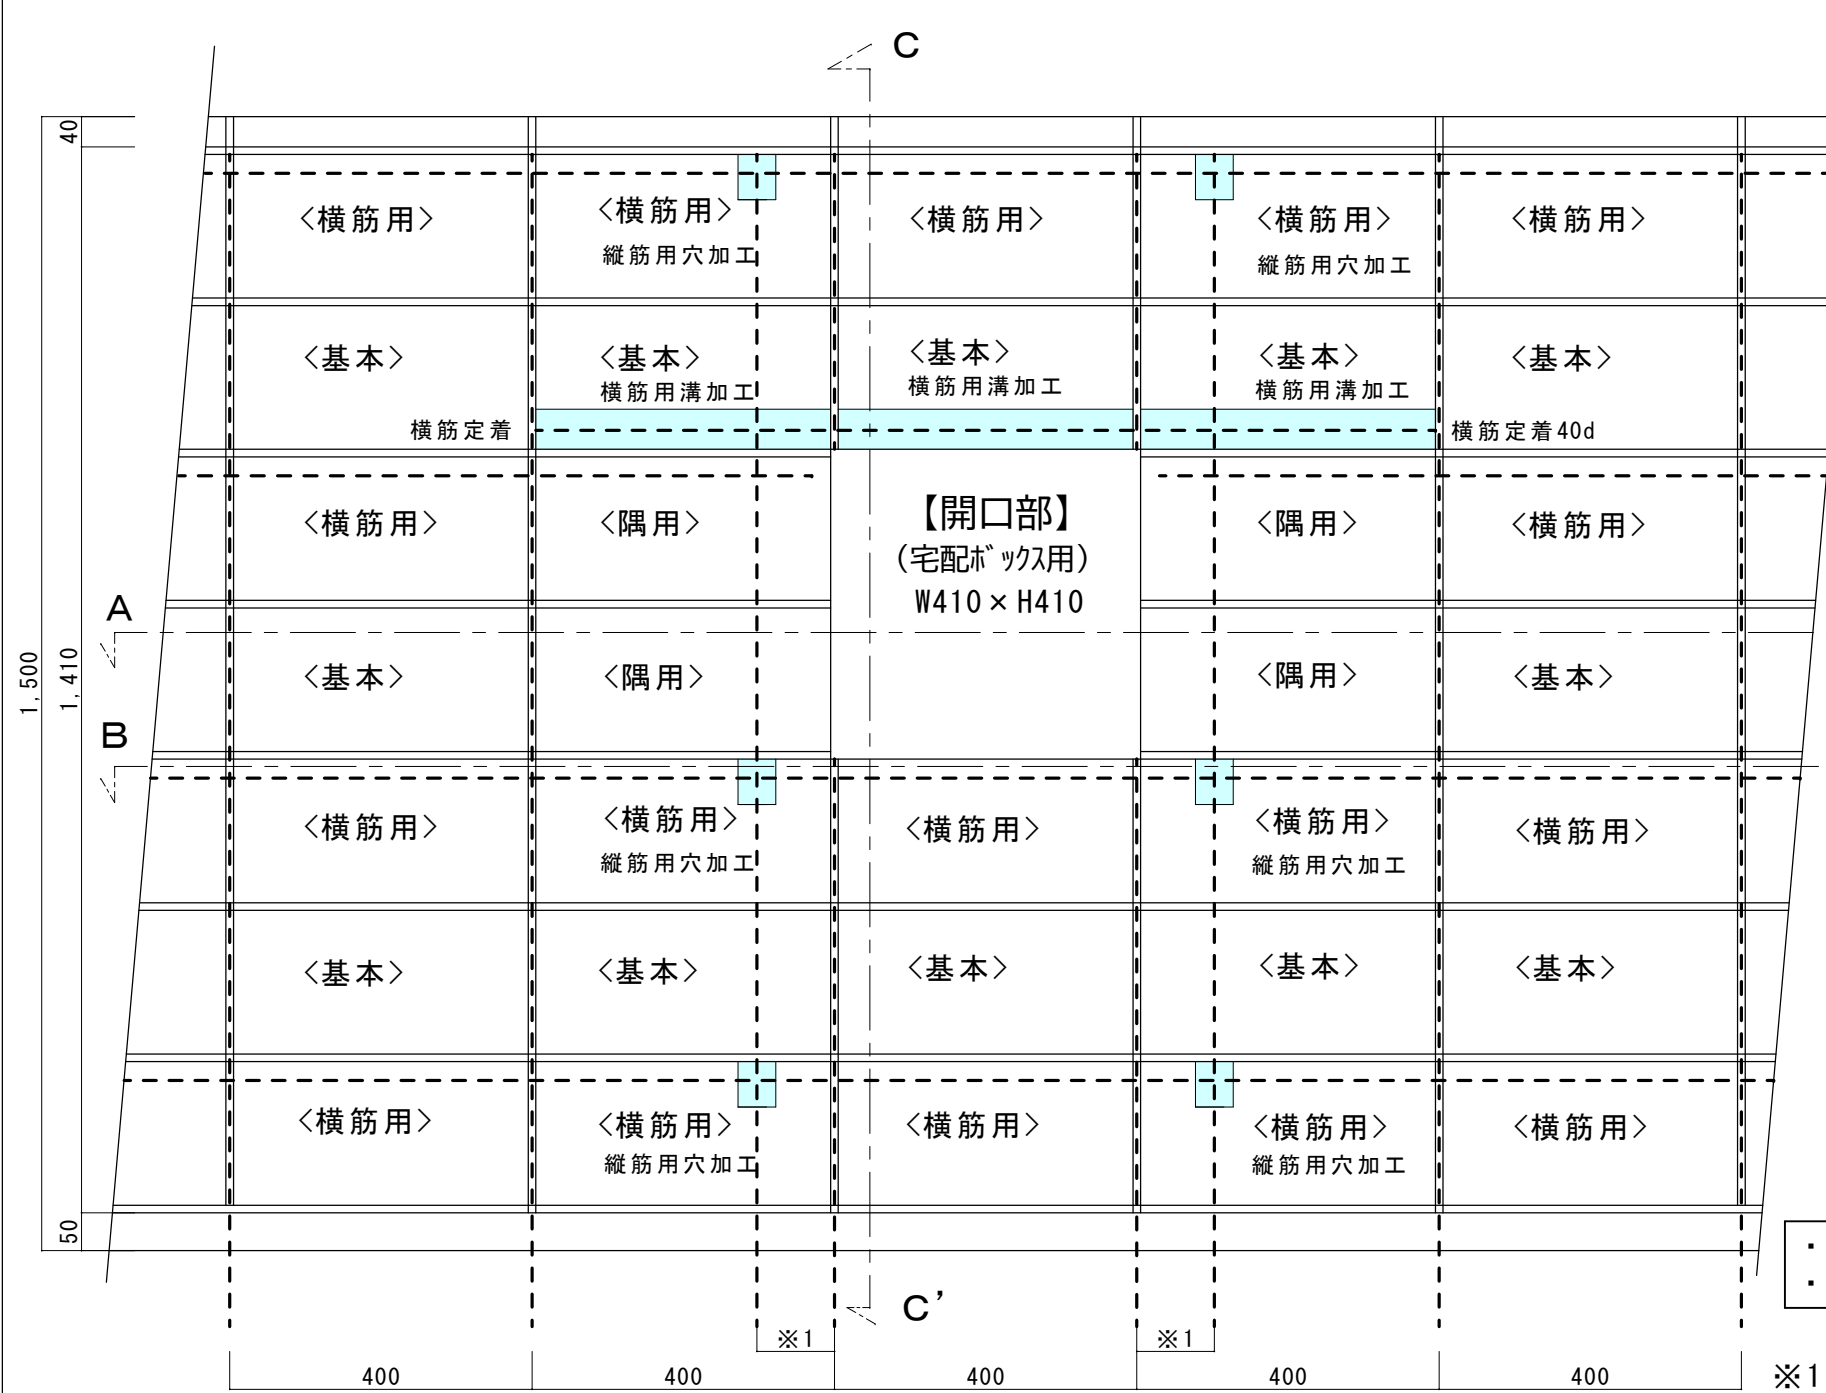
C

40

〈横筋用〉
〈横筋用〉
縦筋用穴加工
〈横筋用〉
〈横筋用〉
縦筋用穴加工
〈横筋用〉

〈基本〉
〈基本〉
横筋用溝加工
〈基本〉
横筋用溝加工
〈基本〉
横筋用溝加工
〈基本〉

横筋定着
横筋定着40d

〈横筋用〉
〈隅用〉
【開口部】
(宅配ボックス用)
W410×H410
〈隅用〉
〈横筋用〉

A

1,500
1,410

〈基本〉
〈隅用〉
〈隅用〉
〈基本〉

B

〈横筋用〉
〈横筋用〉
縦筋用穴加工
〈横筋用〉
〈横筋用〉
縦筋用穴加工
〈横筋用〉

〈基本〉
〈基本〉
〈基本〉
〈基本〉
〈基本〉

〈横筋用〉
〈横筋用〉
縦筋用穴加工
〈横筋用〉
〈横筋用〉
縦筋用穴加工
〈横筋用〉

50

C'

※1
※1

400
400
400
400
400
※1